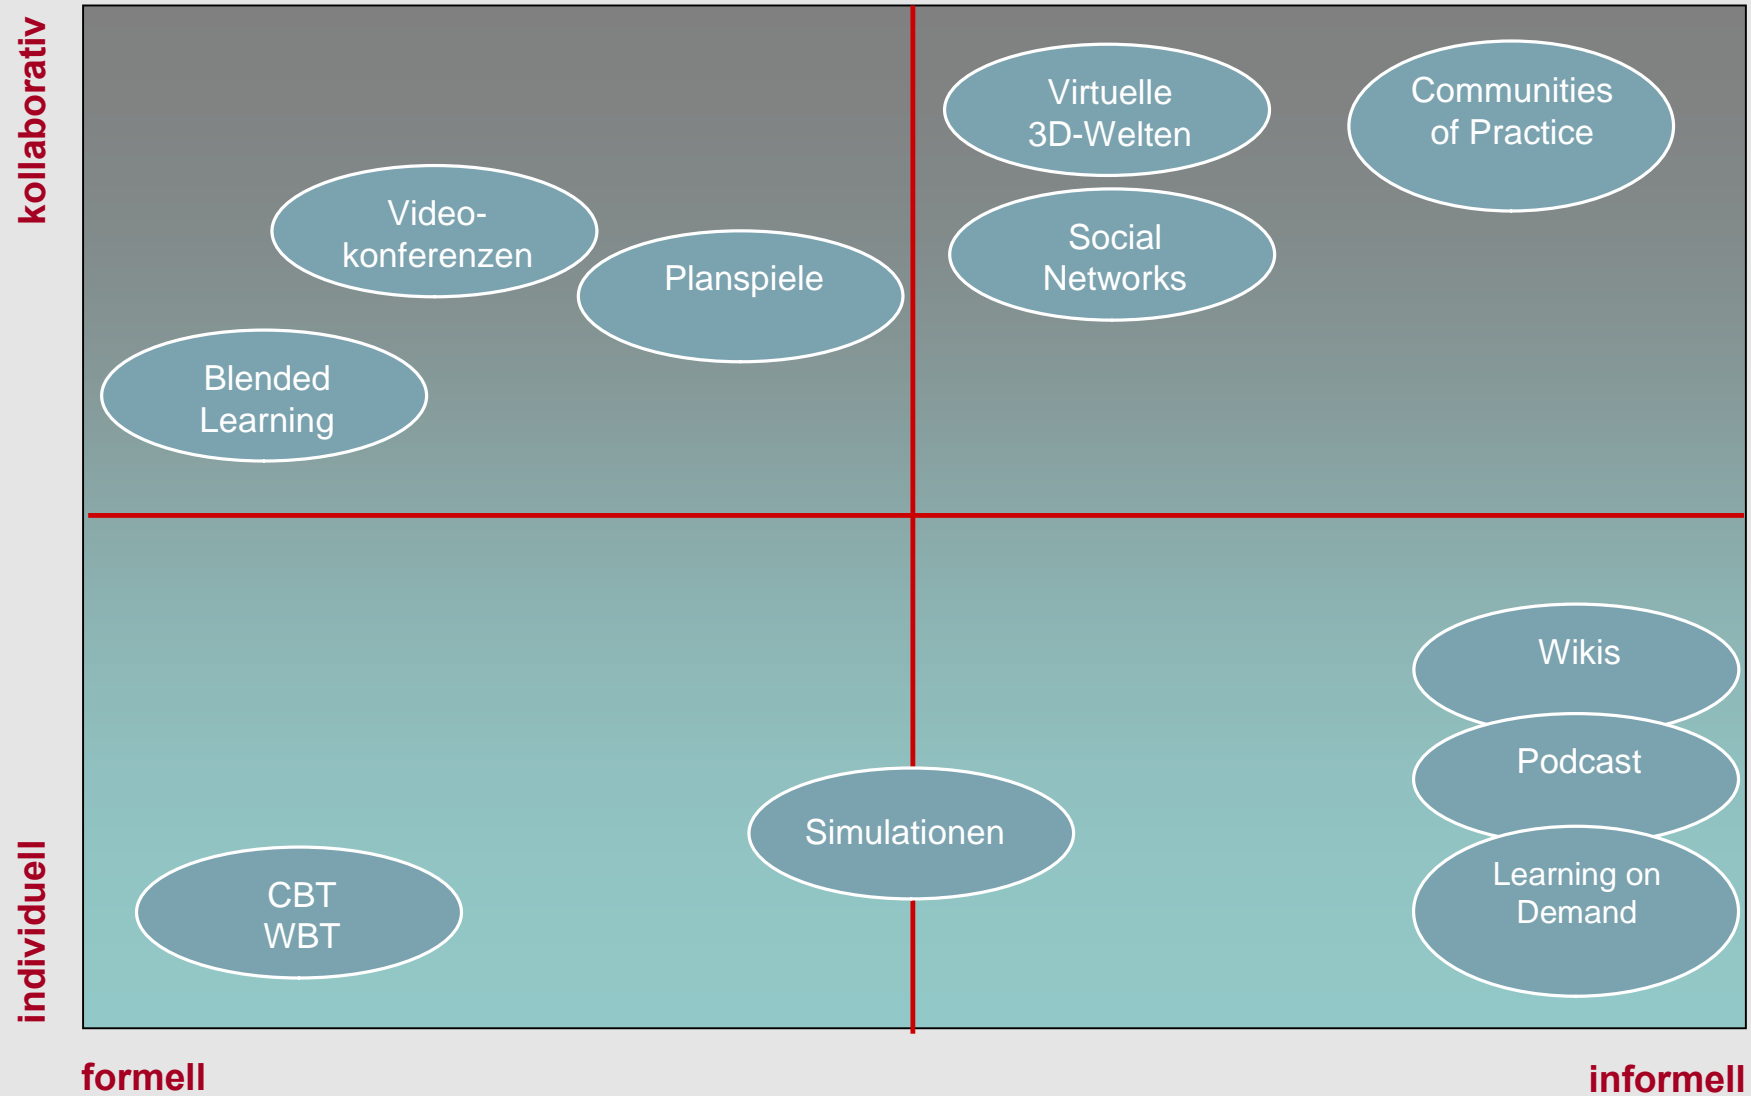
kollaborativ

Virtuelle 3D-Welten

Communities of Practice

Video-konferenzen

Planspiele

Social Networks

Blended Learning

Wikis

Podcast

Simulationen

Learning on Demand

CBT WBT

individuell

formell

informell